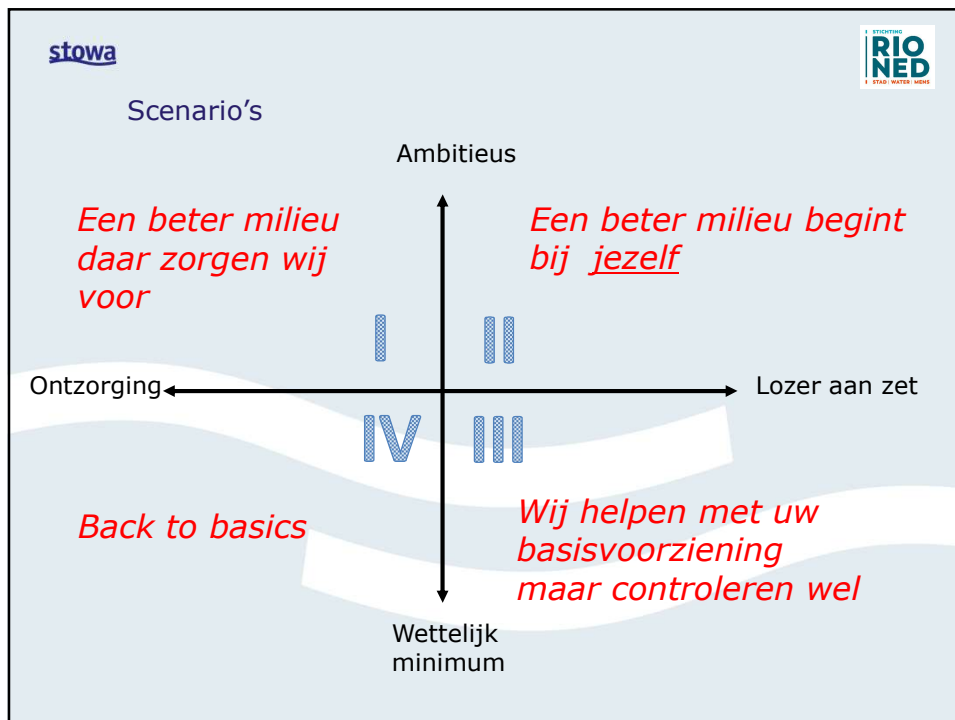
stowa

STICHTING RIONED STAD WATER MENS

Scenario’s

Ambitieus

Een beter milieu daar zorgen wij voor

Een beter milieu begint bij jezelf

I

II

Ontzorging

Lozer aan zet

IV

III

Back to basics

Wij helpen met uw basisvoorziening maar controleren wel

Wettelijk minimum